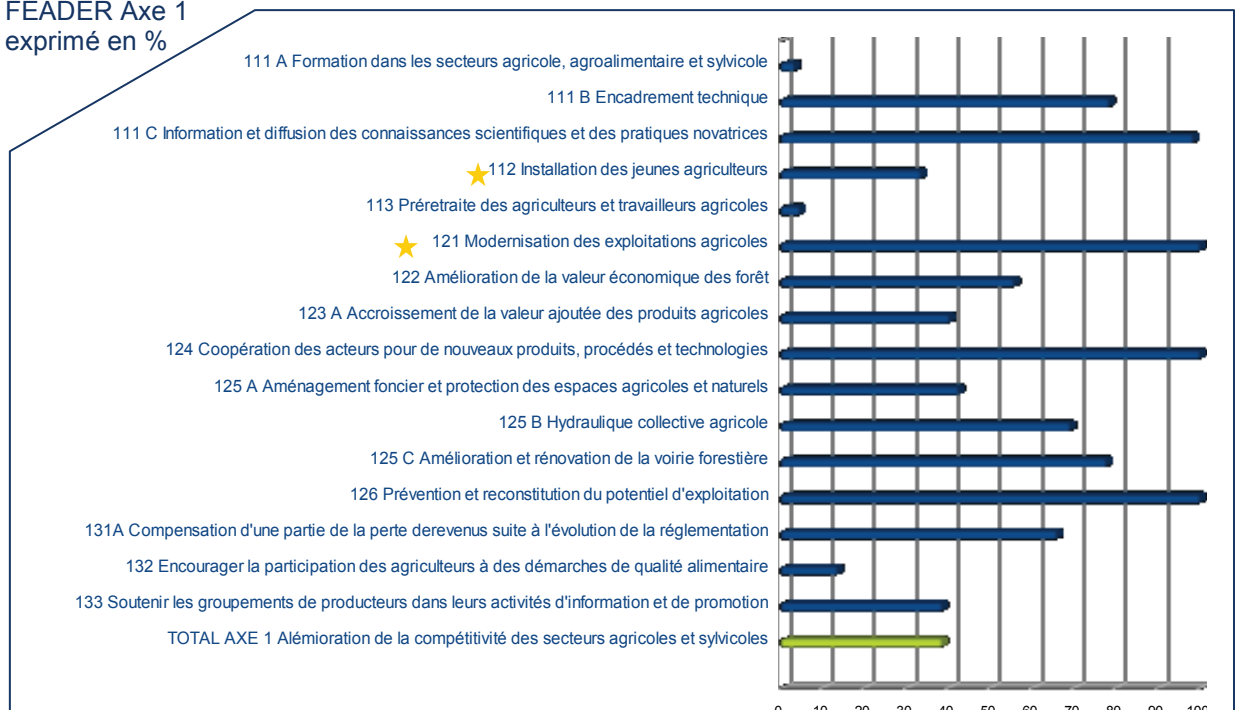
FEADER Axe 1
exprimé en %

111 A Formation dans les secteurs agricole, agroalimentaire et sylvicole
111 B Encadrement technique
111 C Information et diffusion des connaissances scientifiques et des pratiques novatrices
112 Installation des jeunes agriculteurs
113 Préretraite des agriculteurs et travailleurs agricoles
121 Modernisation des exploitations agricoles
122 Amélioration de la valeur économique des forêt
123 A Accroissement de la valeur ajoutée des produits agricoles
124 Coopération des acteurs pour de nouveaux produits, procédés et technologies
125 A Aménagement foncier et protection des espaces agricoles et naturels
125 B Hydraulique collective agricole
125 C Amélioration et rénovation de la voirie forestière
126 Prévention et reconstitution du potentiel d'exploitation
131A Compensation d'une partie de la perte derevenus suite à l'évolution de la réglementation
132 Encourager la participation des agriculteurs à des démarches de qualité alimentaire
133 Soutenir les groupements de producteurs dans leurs activités d'information et de promotion
TOTAL AXE 1 Alémioration de la compétitivité des secteurs agricoles et sylvicoles

0 10 20 30 40 50 60 70 80 90 100